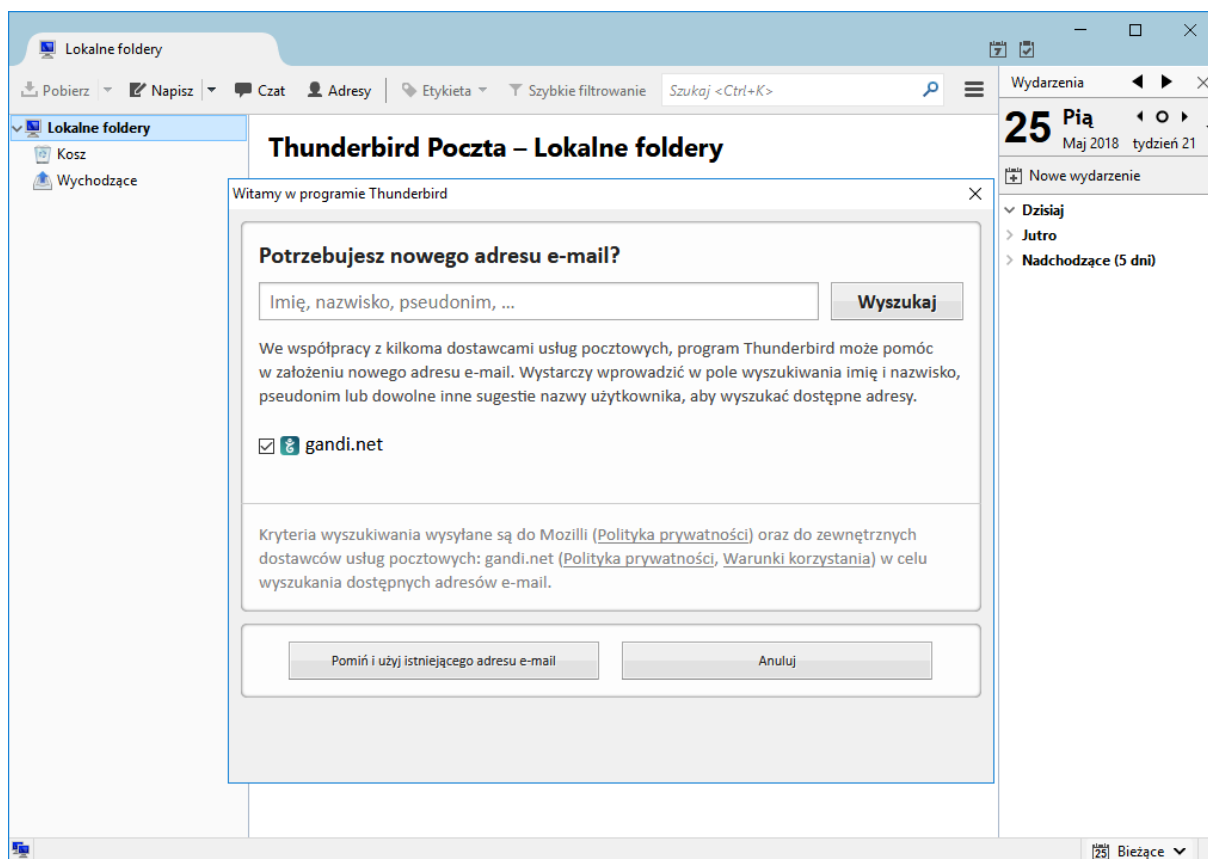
Lokalne foldery

Pobierz | Napisz | Czat | Adresy | Etykieta | Szybkie filtrowanie | Szukaj <Ctrl+K>

Wydarzenia

25 Pią
Maj 2018 tydzień 21

Nowe wydarzenie

Dzisiaj
Jutro
Nadchodzące (5 dni)

Lokalne foldery
Kosz
Wychodzące

Thunderbird Poczta – Lokalne foldery

Witamy w programie Thunderbird

Potrzebujesz nowego adresu e-mail?

Imię, nazwisko, pseudonim, ...

Wyszukaj

We współpracy z kilkoma dostawcami usług pocztowych, program Thunderbird może pomóc w założeniu nowego adresu e-mail. Wystarczy wprowadzić w pole wyszukiwania imię i nazwisko, pseudonim lub dowolne inne sugestie nazwy użytkownika, aby wyszukać dostępne adresy.

gandi.net

Kryteria wyszukiwania wysyłane są do Mozilli (Polityka prywatności) oraz do zewnętrznych dostawców usług pocztowych: gandi.net (Polityka prywatności, Warunki korzystania) w celu wyszukania dostępnych adresów e-mail.

Pomiń i użyj istniejącego adresu e-mail

Anuluj

Bieżące